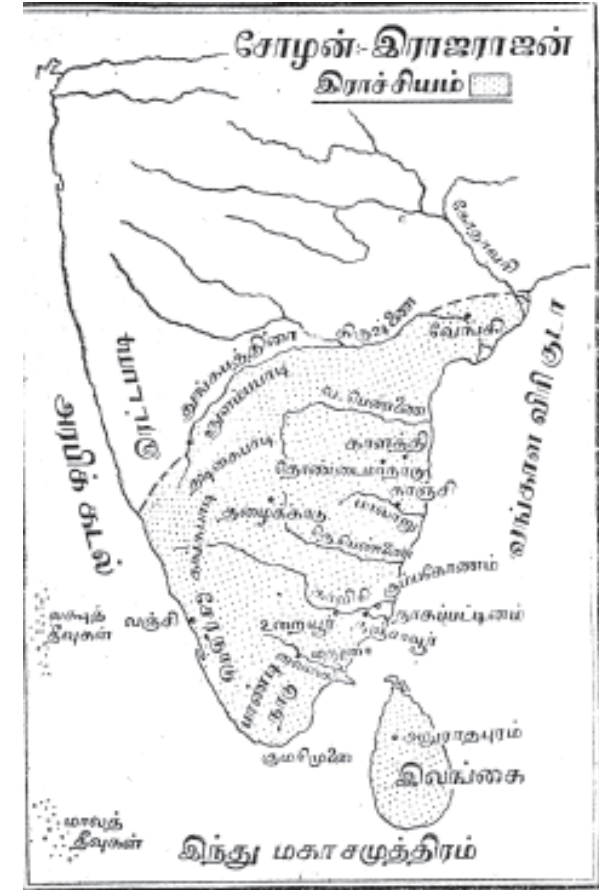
சோழன் இராஜராஜன்
இராச்சியம்

கோதாவரி
கிருஷ்ணா
வேங்கி
துங்கபத்திரா
நுளம்பபாடி
இரட்டபாடி
அரபிக் கடல்
வங்காள விரிகுடா
வ. பெண்ணை
காளத்தி
கங்கபாடி
தொண்டைமண்டலம்
காஞ்சி
அதியமான்
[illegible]
தெ. பெண்ணை
காவிரி
கும்பகோணம்
லக்ஷத் தீவுகள்
வஞ்சி
சேரநாடு
உறையூர்
நாகப்பட்டினம்
தஞ்சாவூர்
மதுரை
பாண்டிய நாடு
குமரிமுனை
அநுராதபுரம்
இலங்கை
மாலத் தீவுகள்
இந்து மகா சமுத்திரம்